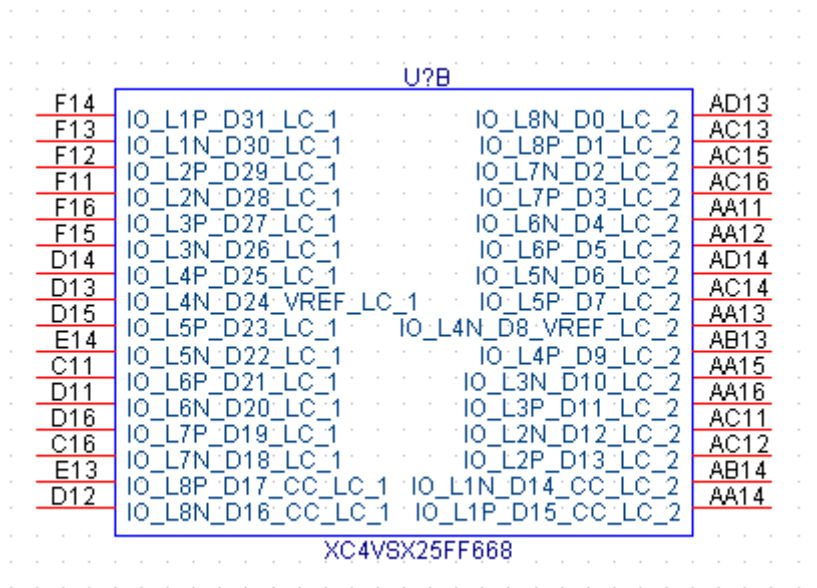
U?B

| Pin | Left | Right | Pin |
|---|---|---|---|
| F14 | IO_L1P_D31_LC_1 | IO_L8N_D0_LC_2 | AD13 |
| F13 | IO_L1N_D30_LC_1 | IO_L8P_D1_LC_2 | AC13 |
| F12 | IO_L2P_D29_LC_1 | IO_L7N_D2_LC_2 | AC15 |
| F11 | IO_L2N_D28_LC_1 | IO_L7P_D3_LC_2 | AC16 |
| F16 | IO_L3P_D27_LC_1 | IO_L6N_D4_LC_2 | AA11 |
| F15 | IO_L3N_D26_LC_1 | IO_L6P_D5_LC_2 | AA12 |
| D14 | IO_L4P_D25_LC_1 | IO_L5N_D6_LC_2 | AD14 |
| D13 | IO_L4N_D24_VREF_LC_1 | IO_L5P_D7_LC_2 | AC14 |
| D15 | IO_L5P_D23_LC_1 | IO_L4N_D8_VREF_LC_2 | AA13 |
| E14 | IO_L5N_D22_LC_1 | IO_L4P_D9_LC_2 | AB13 |
| C11 | IO_L6P_D21_LC_1 | IO_L3N_D10_LC_2 | AA15 |
| D11 | IO_L6N_D20_LC_1 | IO_L3P_D11_LC_2 | AA16 |
| D16 | IO_L7P_D19_LC_1 | IO_L2N_D12_LC_2 | AC11 |
| C16 | IO_L7N_D18_LC_1 | IO_L2P_D13_LC_2 | AC12 |
| E13 | IO_L8P_D17_CC_LC_1 | IO_L1N_D14_CC_LC_2 | AB14 |
| D12 | IO_L8N_D16_CC_LC_1 | IO_L1P_D15_CC_LC_2 | AA14 |

XC4VSX25FF668